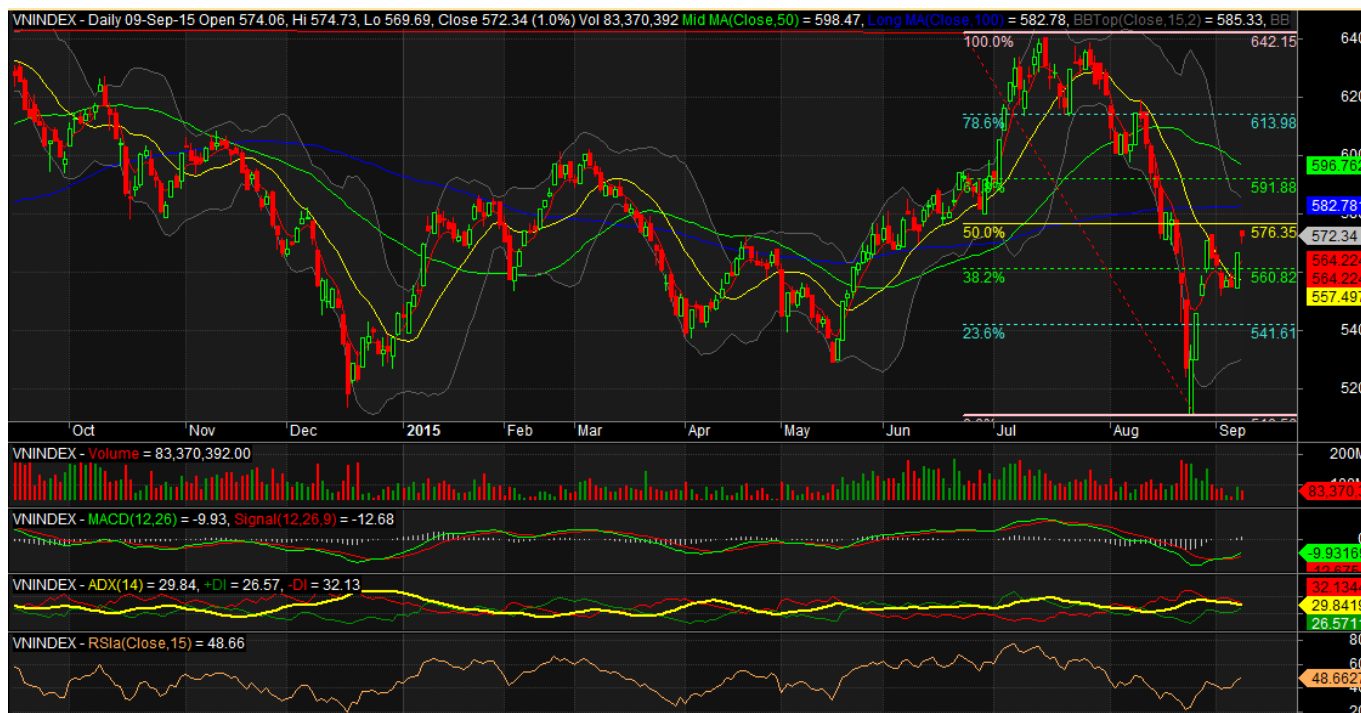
VNINDEX - Daily 09-Sep-15 Open 574.06, Hi 574.73, Lo 569.69, Close 572.34 (1.0%) Vol 83,370,392 Mid MA(Close,50) = 598.47, Long MA(Close,100) = 582.78, BBTop(Close,15,2) = 585.33, BB

100.0%
642.15
78.6%
613.98
61.8%
591.88
50.0%
576.35
38.2%
560.82
23.6%
541.61
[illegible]
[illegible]

640
620
600
596.762
582.781
572.34
564.224
564.224
557.497
540
520

Oct
Nov
Dec
2015
Feb
Mar
Apr
May
Jun
Jul
Aug
Sep

VNINDEX - Volume = 83,370,392.00
200M
83,370,3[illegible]

VNINDEX - MACD(12,26) = -9.93, Signal(12,26,9) = -12.68
-9.93165

VNINDEX - ADX(14) = 29.84, +DI = 26.57, -DI = 32.13
32.1346
29.8419
26.5711

VNINDEX - RSIa(Close,15) = 48.66
80
60
48.6627
40